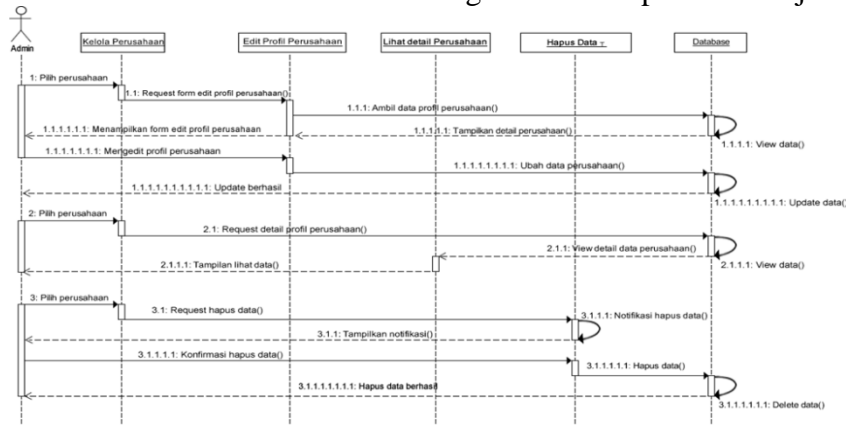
Admin

Kelola Perusahaan

Edit Profil Perusahaan

Lihat detail Perusahaan

Hapus Data

Database

1: Pilih perusahaan

1.1: Request form edit profil perusahaan()

1.1.1: Ambil data profil perusahaan()

1.1.1.1: View data()

1.1.1.1.1: Tampilkan detail perusahaan()

1.1.1.1.1.1: Menampilkan form edit profil perusahaan

1.1.1.1.1.1.1: Mengedit profil perusahaan

1.1.1.1.1.1.1.1: Ubah data perusahaan()

1.1.1.1.1.1.1.1.1: Update data()

1.1.1.1.1.1.1.1.1.1: Update berhasil

2: Pilih perusahaan

2.1: Request detail profil perusahaan()

2.1.1: View detail data perusahaan()

2.1.1.1: View data()

2.1.1.1.1: Tampilan lihat data()

3: Pilih perusahaan

3.1: Request hapus data()

3.1.1: Notifikasi hapus data()

3.1.1.1: Tampilkan notifikasi()

3.1.1.1.1: Konfirmasi hapus data()

3.1.1.1.1.1: Hapus data()

3.1.1.1.1.1.1.1: Hapus data berhasil

3.1.1.1.1.1.1: Delete data()